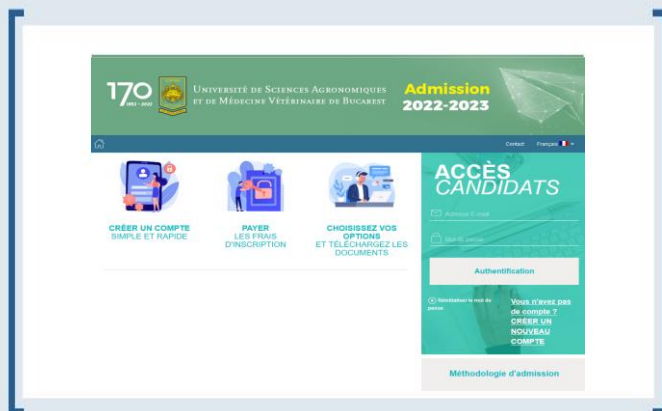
170 1852 - 2022

Université de Sciences Agronomiques et de Médecine Vétérinaire de Bucarest

Admission 2022-2023

Contact Français

CRÉER UN COMPTE SIMPLE ET RAPIDE

PAYER LES FRAIS D'INSCRIPTION

CHOISISSEZ VOS OPTIONS ET TÉLÉCHARGEZ LES DOCUMENTS

ACCÈS CANDIDATS

Adresse E-mail

Mot de passe

Authentification

Réinitialiser le mot de passe

Vous n'avez pas de compte ? CRÉER UN NOUVEAU COMPTE

Méthodologie d'admission